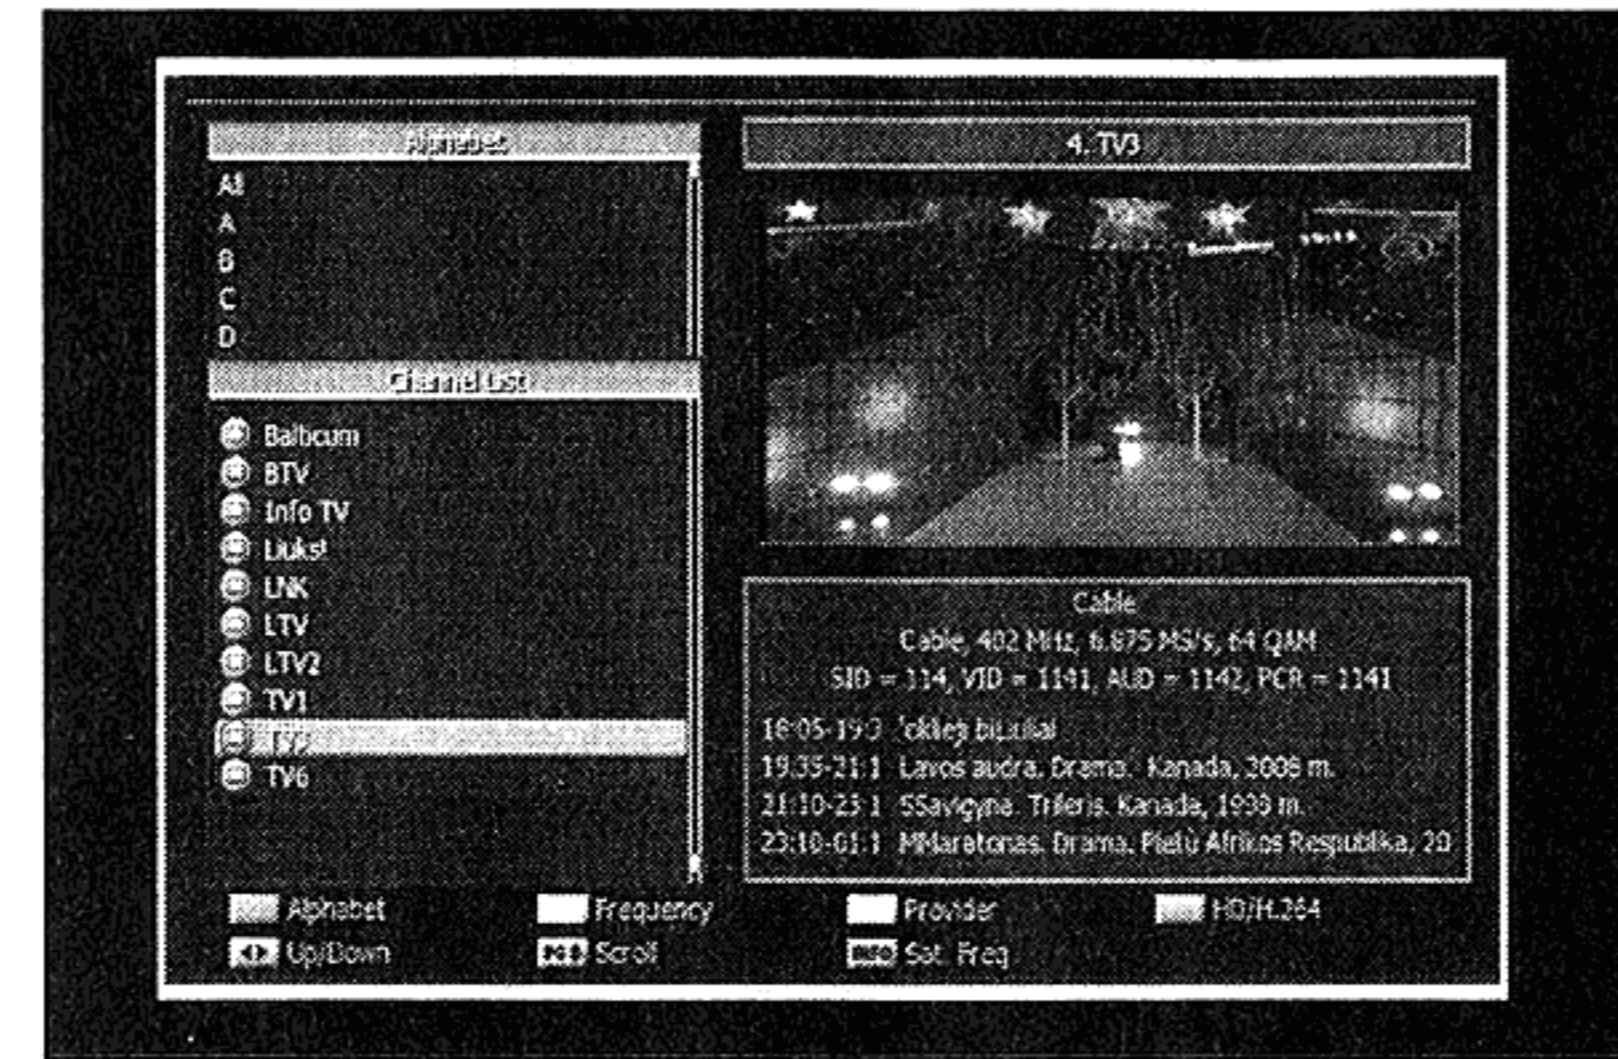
Alphabet

All
A
B
C
D

Channel List

Balticum
BTV
Info TV
Lukst
LNK
LTV
LTV2
TV1
TV3
TV6

4. TV3

Cable
Cable, 402 MHz, 6.875 MS/s, 64 QAM
SID = 114, VID = 1141, AUD = 1142, PCR = 1141

16:05-19:3 'okleg bi.ulial
19:35-21:1 Lavos audra. Drama. Kanada, 2008 m.
21:10-23:1 SSavigyne. Trileris. Kanada, 1999 m.
23:10-01:1 MMaratonas. Drama. Pietù Afrikos Respublika, 20

Alphabet
Frequency
Provider
HD/H.264
Up/Down
Scroll
Sat. Freq